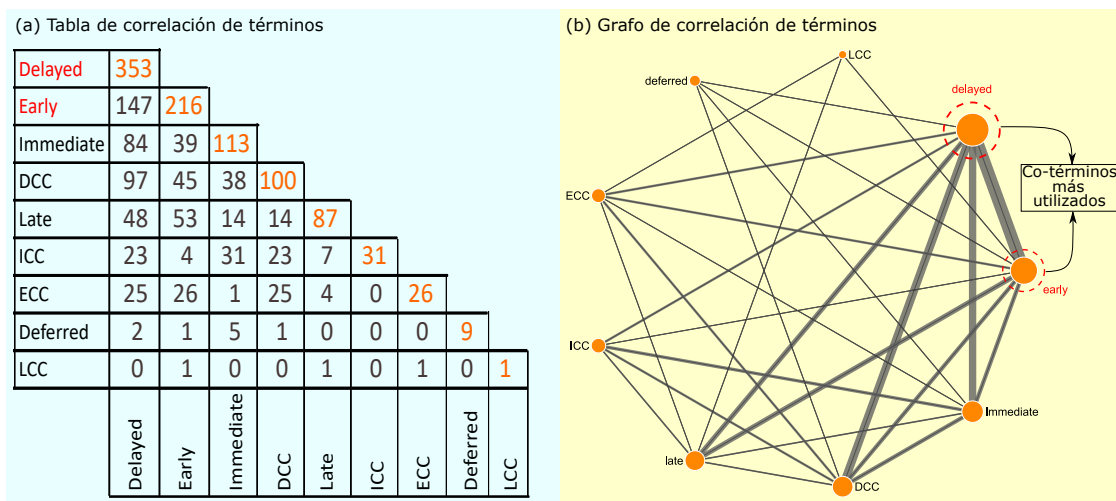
(a) Tabla de correlación de términos

| Delayed | 353 | | | | | | | | |
|---|---|---|---|---|---|---|---|---|---|
| Early | 147 | 216 | | | | | | | |
| Immediate | 84 | 39 | 113 | | | | | | |
| DCC | 97 | 45 | 38 | 100 | | | | | |
| Late | 48 | 53 | 14 | 14 | 87 | | | | |
| ICC | 23 | 4 | 31 | 23 | 7 | 31 | | | |
| ECC | 25 | 26 | 1 | 25 | 4 | 0 | 26 | | |
| Deferred | 2 | 1 | 5 | 1 | 0 | 0 | 0 | 9 | |
| LCC | 0 | 1 | 0 | 0 | 1 | 0 | 1 | 0 | 1 |
| | Delayed | Early | Immediate | DCC | Late | ICC | ECC | Deferred | LCC |

(b) Grafo de correlación de términos

LCC
deferred
delayed
ECC
Co-términos más utilizados
early
ICC
Immediate
late
DCC